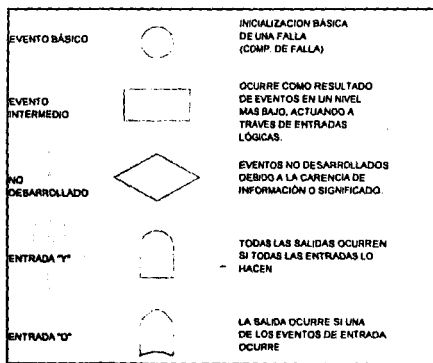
| | | |
|---|---|---|
| EVENTO BÁSICO | | INICIALIZACION BÁSICA DE UNA FALLA (COMP. DE FALLA) |
| EVENTO INTERMEDIO | | OCURRE COMO RESULTADO DE EVENTOS EN UN NIVEL MAS BAJO, ACTUANDO A TRAVES DE ENTRADAS LÓGICAS. |
| NO DESARROLLADO | | EVENTOS NO DESARROLLADOS DEBIDO A LA CARENCIA DE INFORMACIÓN O SIGNIFICADO. |
| ENTRADA "Y" | | TODAS LAS SALIDAS OCURREN SI TODAS LAS ENTRADAS LO HACEN |
| ENTRADA "O" | | LA SALIDA OCURRE SI UNA DE LOS EVENTOS DE ENTRADA OCURRE |